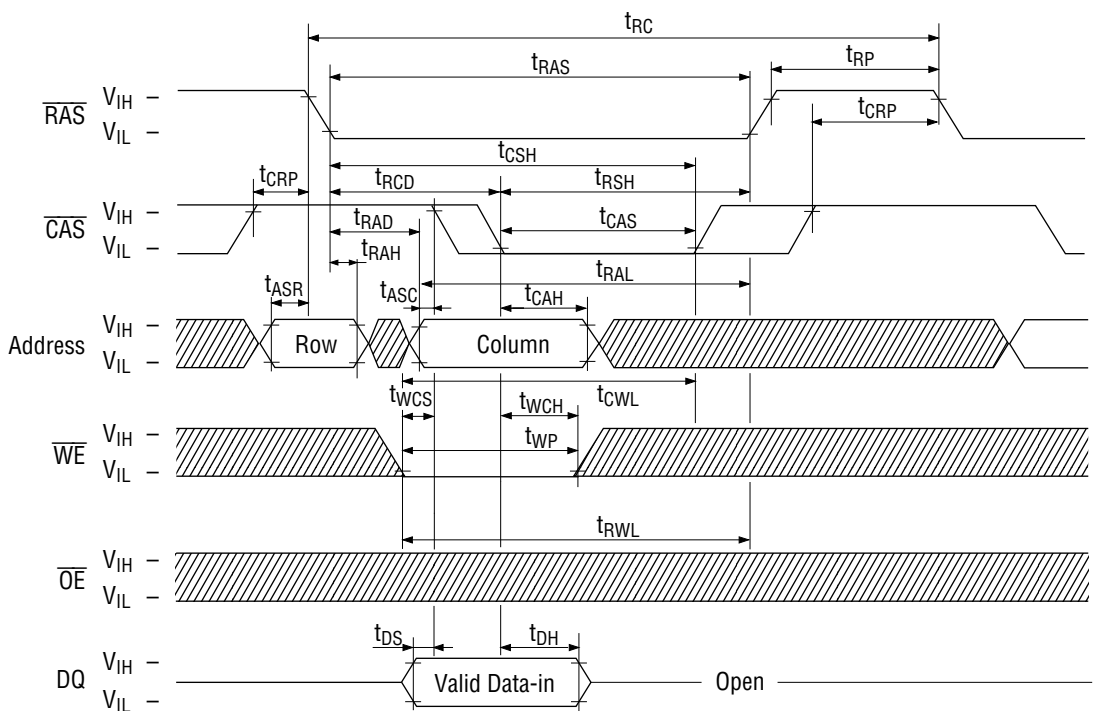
$t_{RC}$
$t_{RAS}$
$t_{RP}$
$\overline{RAS}$ $V_{IH}$ –
$V_{IL}$ –
$t_{CRP}$
$t_{CSH}$
$t_{CRP}$
$t_{RCD}$
$t_{RSH}$
$\overline{CAS}$ $V_{IH}$ –
$V_{IL}$ –
$t_{RAD}$
$t_{CAS}$
$t_{RAH}$
$t_{RAL}$
$t_{ASR}$
$t_{ASC}$
$t_{CAH}$
Address $V_{IH}$ –
$V_{IL}$ –
Row
Column
$t_{WCS}$
$t_{CWL}$
$t_{WCH}$
$\overline{WE}$ $V_{IH}$ –
$V_{IL}$ –
$t_{WP}$
$t_{RWL}$
$\overline{OE}$ $V_{IH}$ –
$V_{IL}$ –
$t_{DS}$
$t_{DH}$
DQ $V_{IH}$ –
$V_{IL}$ –
Valid Data-in
Open